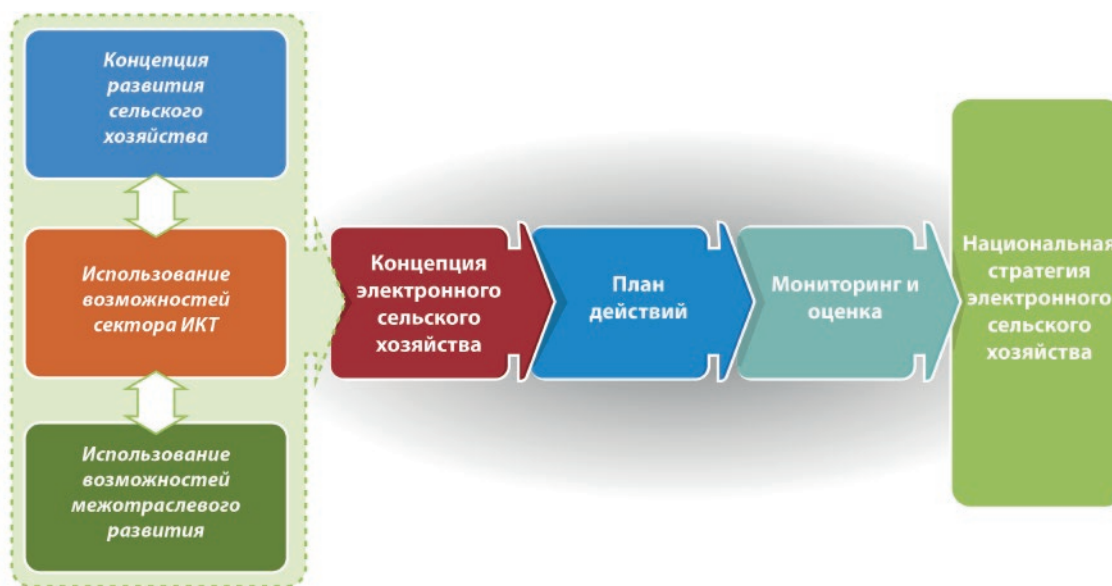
Концепция развития сельского хозяйства

Использование возможностей сектора ИКТ

Использование возможностей межотраслевого развития

Концепция электронного сельского хозяйства

План действий

Мониторинг и оценка

Национальная стратегия электронного сельского хозяйства